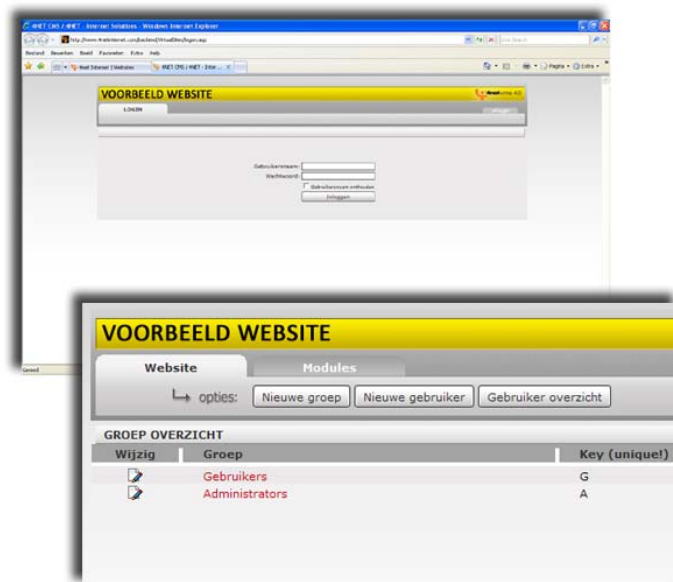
4NET CMS / 4NET - Internet Solutions - Windows Internet Explorer

http://www.4netinternet.com/backend/VirtualSite/login.asp

Bestand Bewerken Beeld Favorieten Extra Help

4NET CMS / 4NET - Inter...

VOORBEELD WEBSITE

LOGIN

Gebruikersnaam:
Wachtwoord:
Gebruikersnaam onthouden
Inloggen

Gereed

VOORBEELD WEBSITE

Website
Modules

opties: Nieuwe groep Nieuwe gebruiker Gebruiker overzicht

GROEP OVERZICHT

| Wijzig | Groep | Key (unique!) |
|---|---|---|
| | Gebruikers | G |
| | Administrators | A |